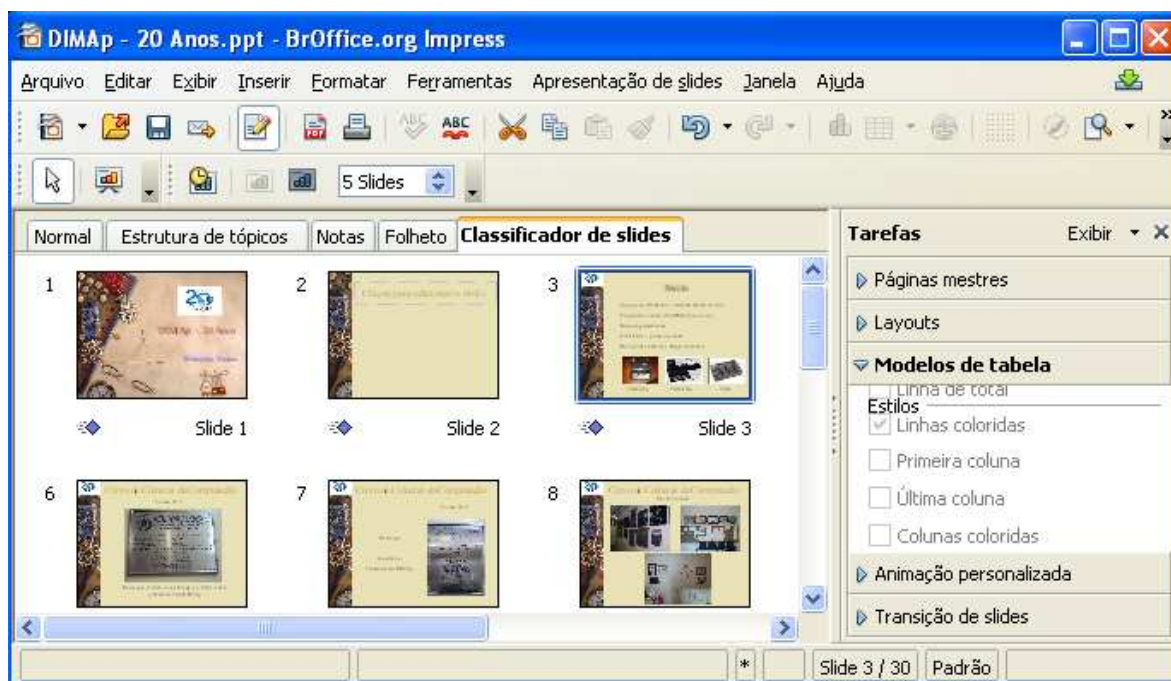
DIMAp - 20 Anos.ppt - BrOffice.org Impress

Arquivo Editar Exibir Inserir Formatar Ferramentas Apresentação de slides Janela Ajuda

5 Slides

Normal | Estrutura de tópicos | Notas | Folheto | Classificador de slides

1 Slide 1
2 Slide 2
3 Slide 3
6
7
8

Tarefas Exibir

Páginas mestres
Layouts
Modelos de tabela
Linha de total
Estilos
Linhas coloridas
Primeira coluna
Última coluna
Colunas coloridas
Animação personalizada
Transição de slides

* Slide 3 / 30 Padrão